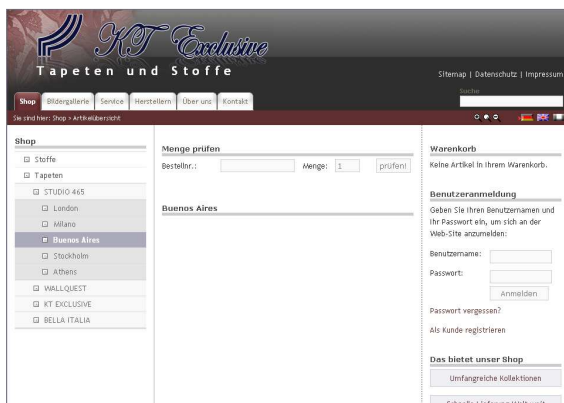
KT Exclusive
Tapeten und Stoffe

Sitemap | Datenschutz | Impressum

Suche

Shop | Bildergallerie | Service | Herstellern | Über uns | Kontakt

Sie sind hier: Shop > Artikelübersicht

Shop
Stoffe
Tapeten
STUDIO 465
London
Milano
Buenos Aires
Stockholm
Athens
WALLQUEST
KT EXCLUSIVE
BELLA ITALIA

Menge prüfen
Bestellnr.: Menge: 1 prüfen!

Buenos Aires

Warenkorb
Keine Artikel in Ihrem Warenkorb.

Benutzeranmeldung
Geben Sie Ihren Benutzernamen und Ihr Passwort ein, um sich an der Web-Site anzumelden:
Benutzername:
Passwort:
Anmelden
Passwort vergessen?
Als Kunde registrieren

Das bietet unser Shop
Umfangreiche Kollektionen
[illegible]